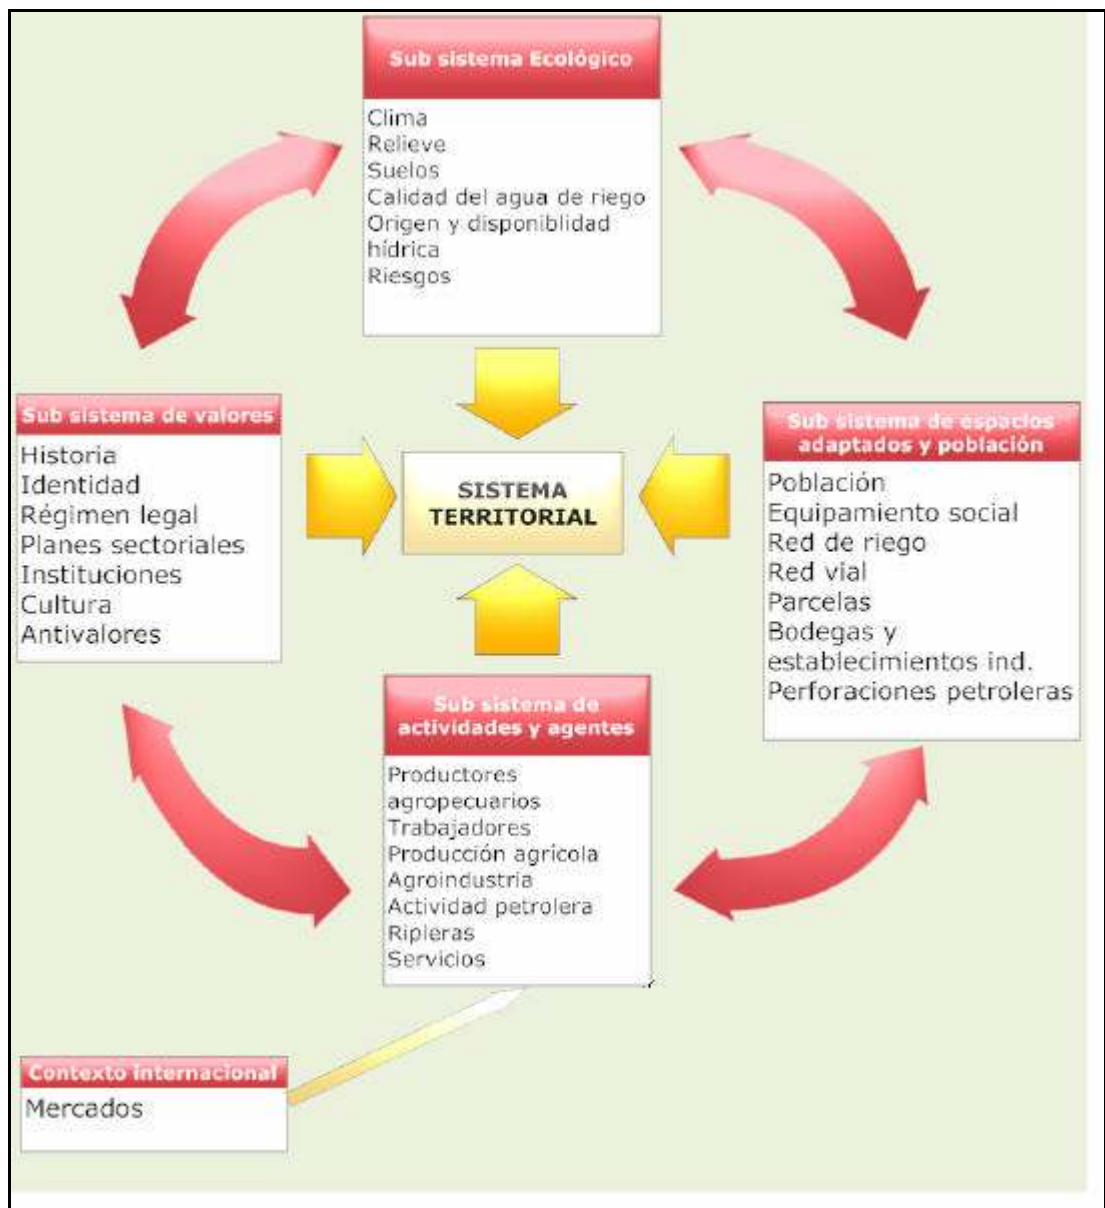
Sub sistema Ecológico

Clima
Relieve
Suelos
Calidad del agua de riego
Origen y disponiblidad hídrica
Riesgos

Sub sistema de valores

Historia
Identidad
Régimen legal
Planes sectoriales
Instituciones
Cultura
Antivalores

SISTEMA TERRITORIAL

Sub sistema de espacios adaptados y población

Población
Equipamiento social
Red de riego
Red vial
Parcelas
Bodegas y establecimientos ind.
Perforaciones petroleras

Sub sistema de actividades y agentes

Productores agropecuarios
Trabajadores
Producción agrícola
Agroindustria
Actividad petrolera
Ripleras
Servicios

Contexto internacional

Mercados